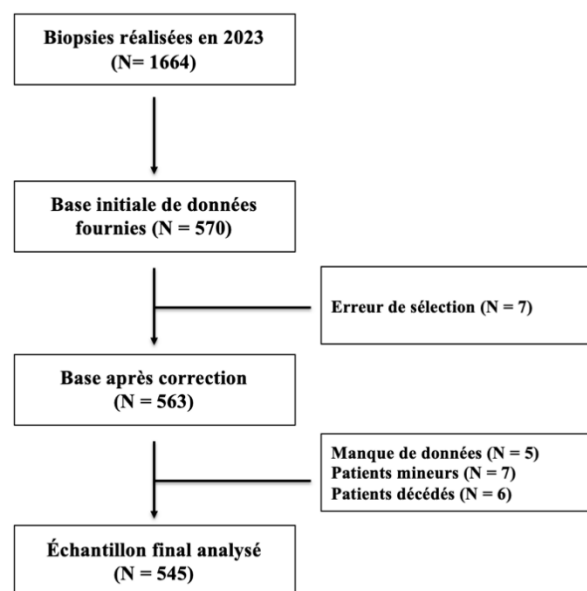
Biopsies réalisées en 2023
(N= 1664)

Base initiale de données fournies (N = 570)

Erreur de sélection (N = 7)

Base après correction
(N = 563)

Manque de données (N = 5)
Patients mineurs (N = 7)
Patients décédés (N = 6)

Échantillon final analysé
(N = 545)